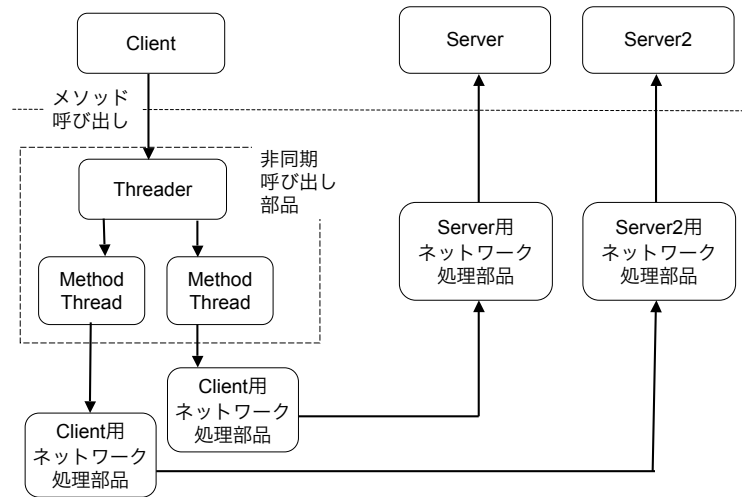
Client

Server

Server2

メソッド
呼び出し

非同期
呼び出し
部品

Threader

Method
Thread

Method
Thread

Server用
ネットワーク
処理部品

Server2用
ネットワーク
処理部品

Client用
ネットワーク
処理部品

Client用
ネットワーク
処理部品